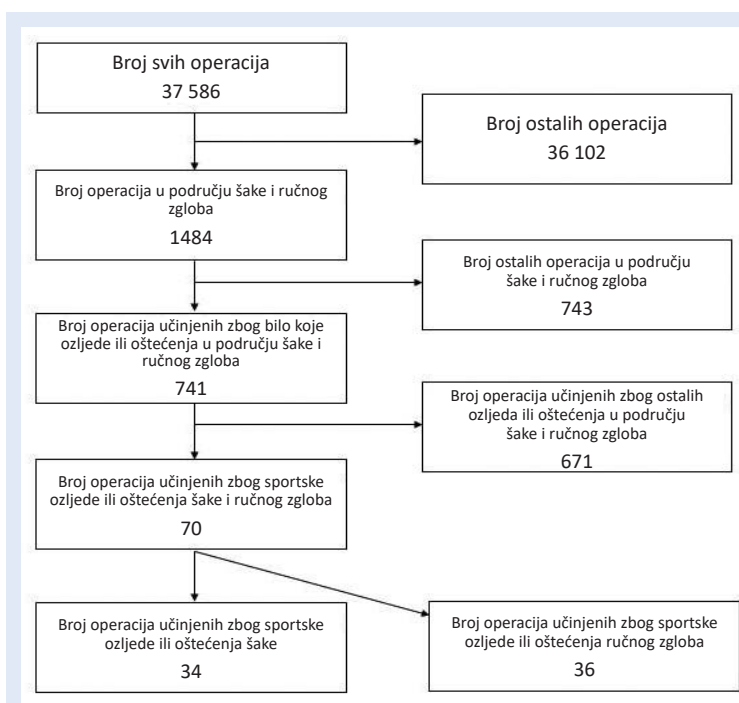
Broj svih operacija
37 586

Broj ostalih operacija
36 102

Broj operacija u području šake i ručnog zgloba
1484

Broj ostalih operacija u području šake i ručnog zgloba
743

Broj operacija učinjenih zbog bilo koje ozljede ili oštećenja u području šake i ručnog zgloba
741

Broj operacija učinjenih zbog ostalih ozljeda ili oštećenja u području šake i ručnog zgloba
671

Broj operacija učinjenih zbog sportske ozljede ili oštećenja šake i ručnog zgloba
70

Broj operacija učinjenih zbog sportske ozljede ili oštećenja šake
34

Broj operacija učinjenih zbog sportske ozljede ili oštećenja ručnog zgloba
36